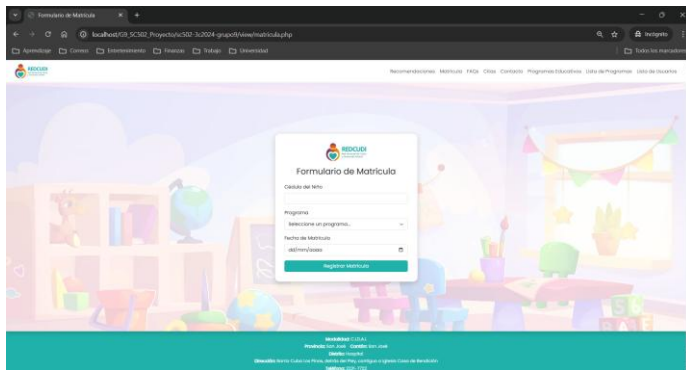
Formulario de Matrícula
localhost/G3_SC502_Proyecto/sc502-3c2024-grupo6/view/matricula.php
Incógnito
Aprendizaje Correo Entretenimiento Finanzas Trabajo Universidad
Todos los marcadores
REDCUDI
Recomendaciones Matrícula FAQs Citas Contacto Programas Educativos Lista de Programas Lista de Usuarios
REDCUDI
Formulario de Matrícula
Cédula del Niño:
Programa:
Seleccione un programa...
Fecha de Matrícula:
dd/mm/aaaa
Registrar Matrícula
Modalidad: C.E.N.
Provincia: San José · Cantón: San José
Distrito: Hospital
Dirección: Barrio Cuba Las Pavas, detrás del Rey, contiguo a Iglesia Casa de Rendición
Teléfono: 2221-7712